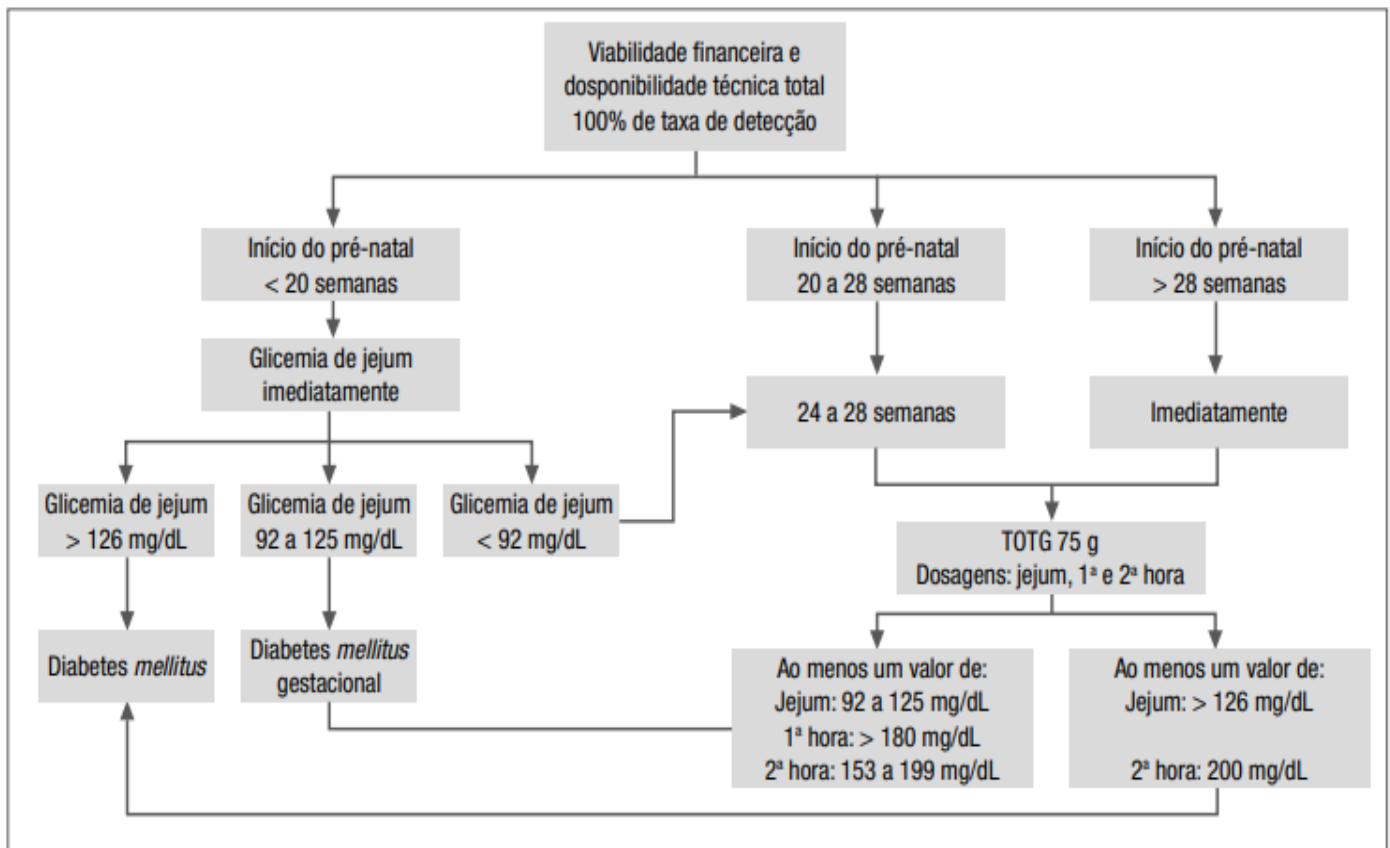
Viabilidade financeira e dosponibilidade técnica total 100% de taxa de detecção

Início do pré-natal < 20 semanas

Início do pré-natal 20 a 28 semanas

Início do pré-natal > 28 semanas

Glicemia de jejum imediatamente

24 a 28 semanas

Imediatamente

Glicemia de jejum > 126 mg/dL

Glicemia de jejum 92 a 125 mg/dL

Glicemia de jejum < 92 mg/dL

TOTG 75 g
Dosagens: jejum, 1ª e 2ª hora

Diabetes *mellitus*

Diabetes *mellitus* gestacional

Ao menos um valor de:
Jejum: 92 a 125 mg/dL
1ª hora: > 180 mg/dL
2ª hora: 153 a 199 mg/dL

Ao menos um valor de:
Jejum: > 126 mg/dL

2ª hora: 200 mg/dL